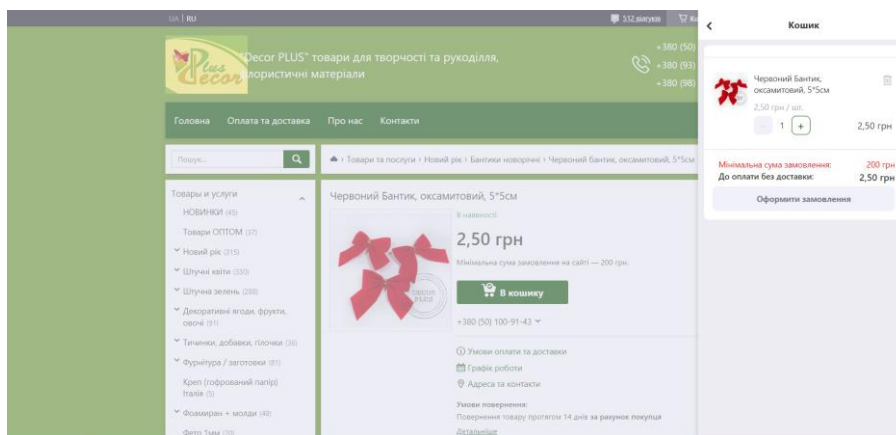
UA | RU

112 відгуків

"Decor PLUS" товари для творчості та рукоділля, флористичні матеріали

+380 (50)
+380 (93)
+380 (98)

Головна Оплата та доставка Про нас Контакти

Пошук...

Товари та послуги › Новий рік › Бантики новорічні › Червоний бантик, оксамитовий, 5*5см

Товары и услуги
НОВИНКИ (45)
Товари ОПТОМ (37)
Новий рік (315)
Штучні квіти (330)
Штучна зелень (288)
Декоративні ягоди, фрукти, овочі (91)
Тичинки, добавки, ґілочки (38)
Фурнітура / заготовки (81)
Креп (гофрований папір) Італія (5)
Фоамиран + молди (49)
Фетр 1мм (35)

Червоний Бантик, оксамитовий, 5*5см

В наявності

2,50 грн

Мінімальна сума замовлення на сайті — 200 грн.

В кошику

+380 (50) 100-91-43

Умови оплати та доставки
Графік роботи
Адреса та контакти

Умови повернення:
Повернення товару протягом 14 днів за рахунок покупця
Детальніше

Кошик

Червоний Бантик, оксамитовий, 5*5см
2,50 грн / шт.
1
2,50 грн

Мінімальна сума замовлення: 200 грн
До оплати без доставки: 2,50 грн

Оформити замовлення